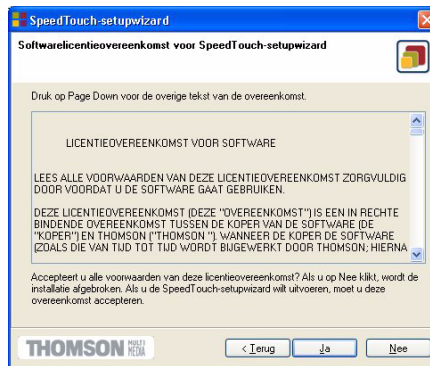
SpeedTouch-setupwizard

Softwarelicentieovereenkomst voor SpeedTouch-setupwizard

Druk op Page Down voor de overige tekst van de overeenkomst.

LICENTIEOVEREENKOMST VOOR SOFTWARE

LEES ALLE VOORWAARDEN VAN DEZE LICENTIEOVEREENKOMST ZORGVULDIG DOOR VOORDAT U DE SOFTWARE GAAT GEBRUIKEN.

DEZE LICENTIEOVEREENKOMST (DEZE "OVEREENKOMST") IS EEN IN RECHTE BINDENDE OVEREENKOMST TUSSEN DE KOPER VAN DE SOFTWARE (DE "KOPER") EN THOMSON ("THOMSON"). WANNEER DE KOPER DE SOFTWARE (ZOALS DIE VAN TIJD TOT TIJD WORDT BIJGEWERKT DOOR THOMSON; HIERNA

Accepteert u alle voorwaarden van deze licentieovereenkomst? Als u op Nee klikt, wordt de installatie afgebroken. Als u de SpeedTouch-setupwizard wilt uitvoeren, moet u deze overeenkomst accepteren.

THOMSON MULTI MEDIA

< Terug

Ja

Nee